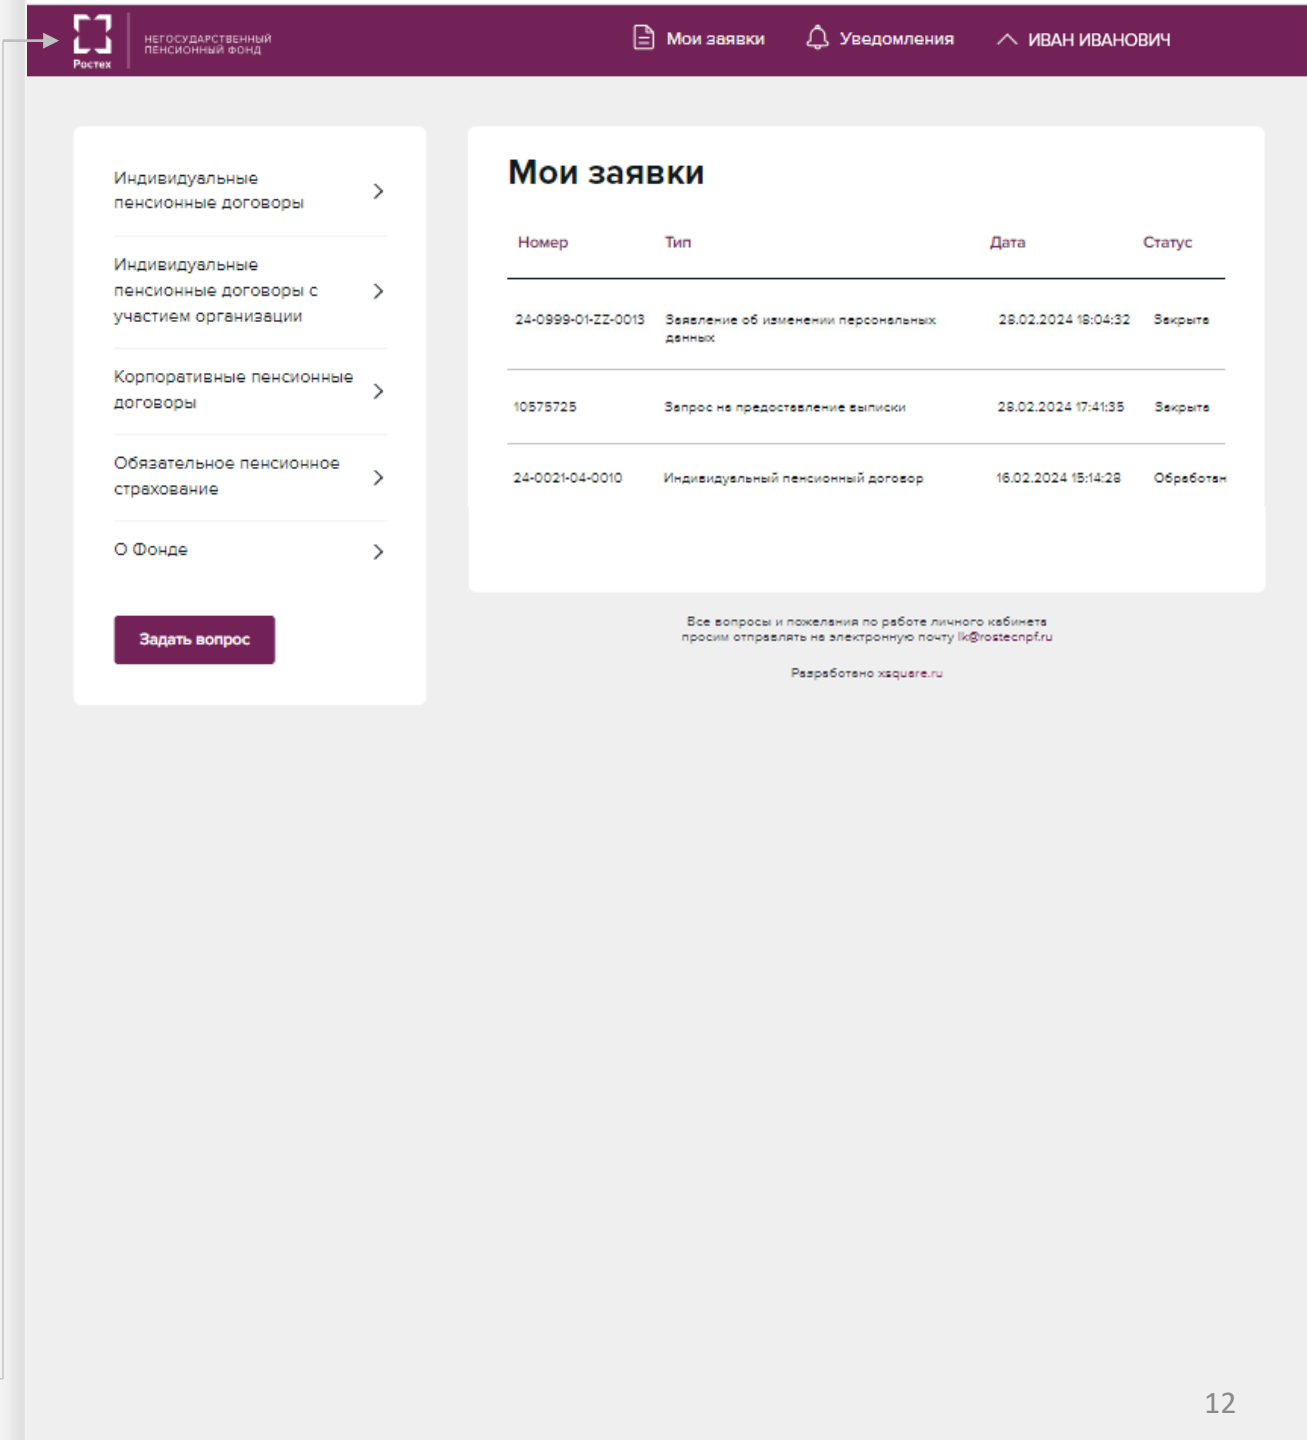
Ростех НЕГОСУДАРСТВЕННЫЙ ПЕНСИОННЫЙ ФОНД

Мои заявки Уведомления ИВАН ИВАНОВИЧ

Индивидуальные пенсионные договоры

Индивидуальные пенсионные договоры с участием организации

Корпоративные пенсионные договоры

Обязательное пенсионное страхование

О Фонде

Задать вопрос

Мои заявки

| Номер | Тип | Дата | Статус |
|---|---|---|---|
| 24-0999-01-ZZ-0013 | Заявление об изменении персональных данных | 28.02.2024 18:04:32 | Закрыта |
| 10575725 | Запрос на предоставление выписки | 28.02.2024 17:41:35 | Закрыта |
| 24-0021-04-0010 | Индивидуальный пенсионный договор | 16.02.2024 15:14:28 | Обработан |

Все вопросы и пожелания по работе личного кабинета просим отправлять на электронную почту lk@rostecnpf.ru

Разработано xsquare.ru

12